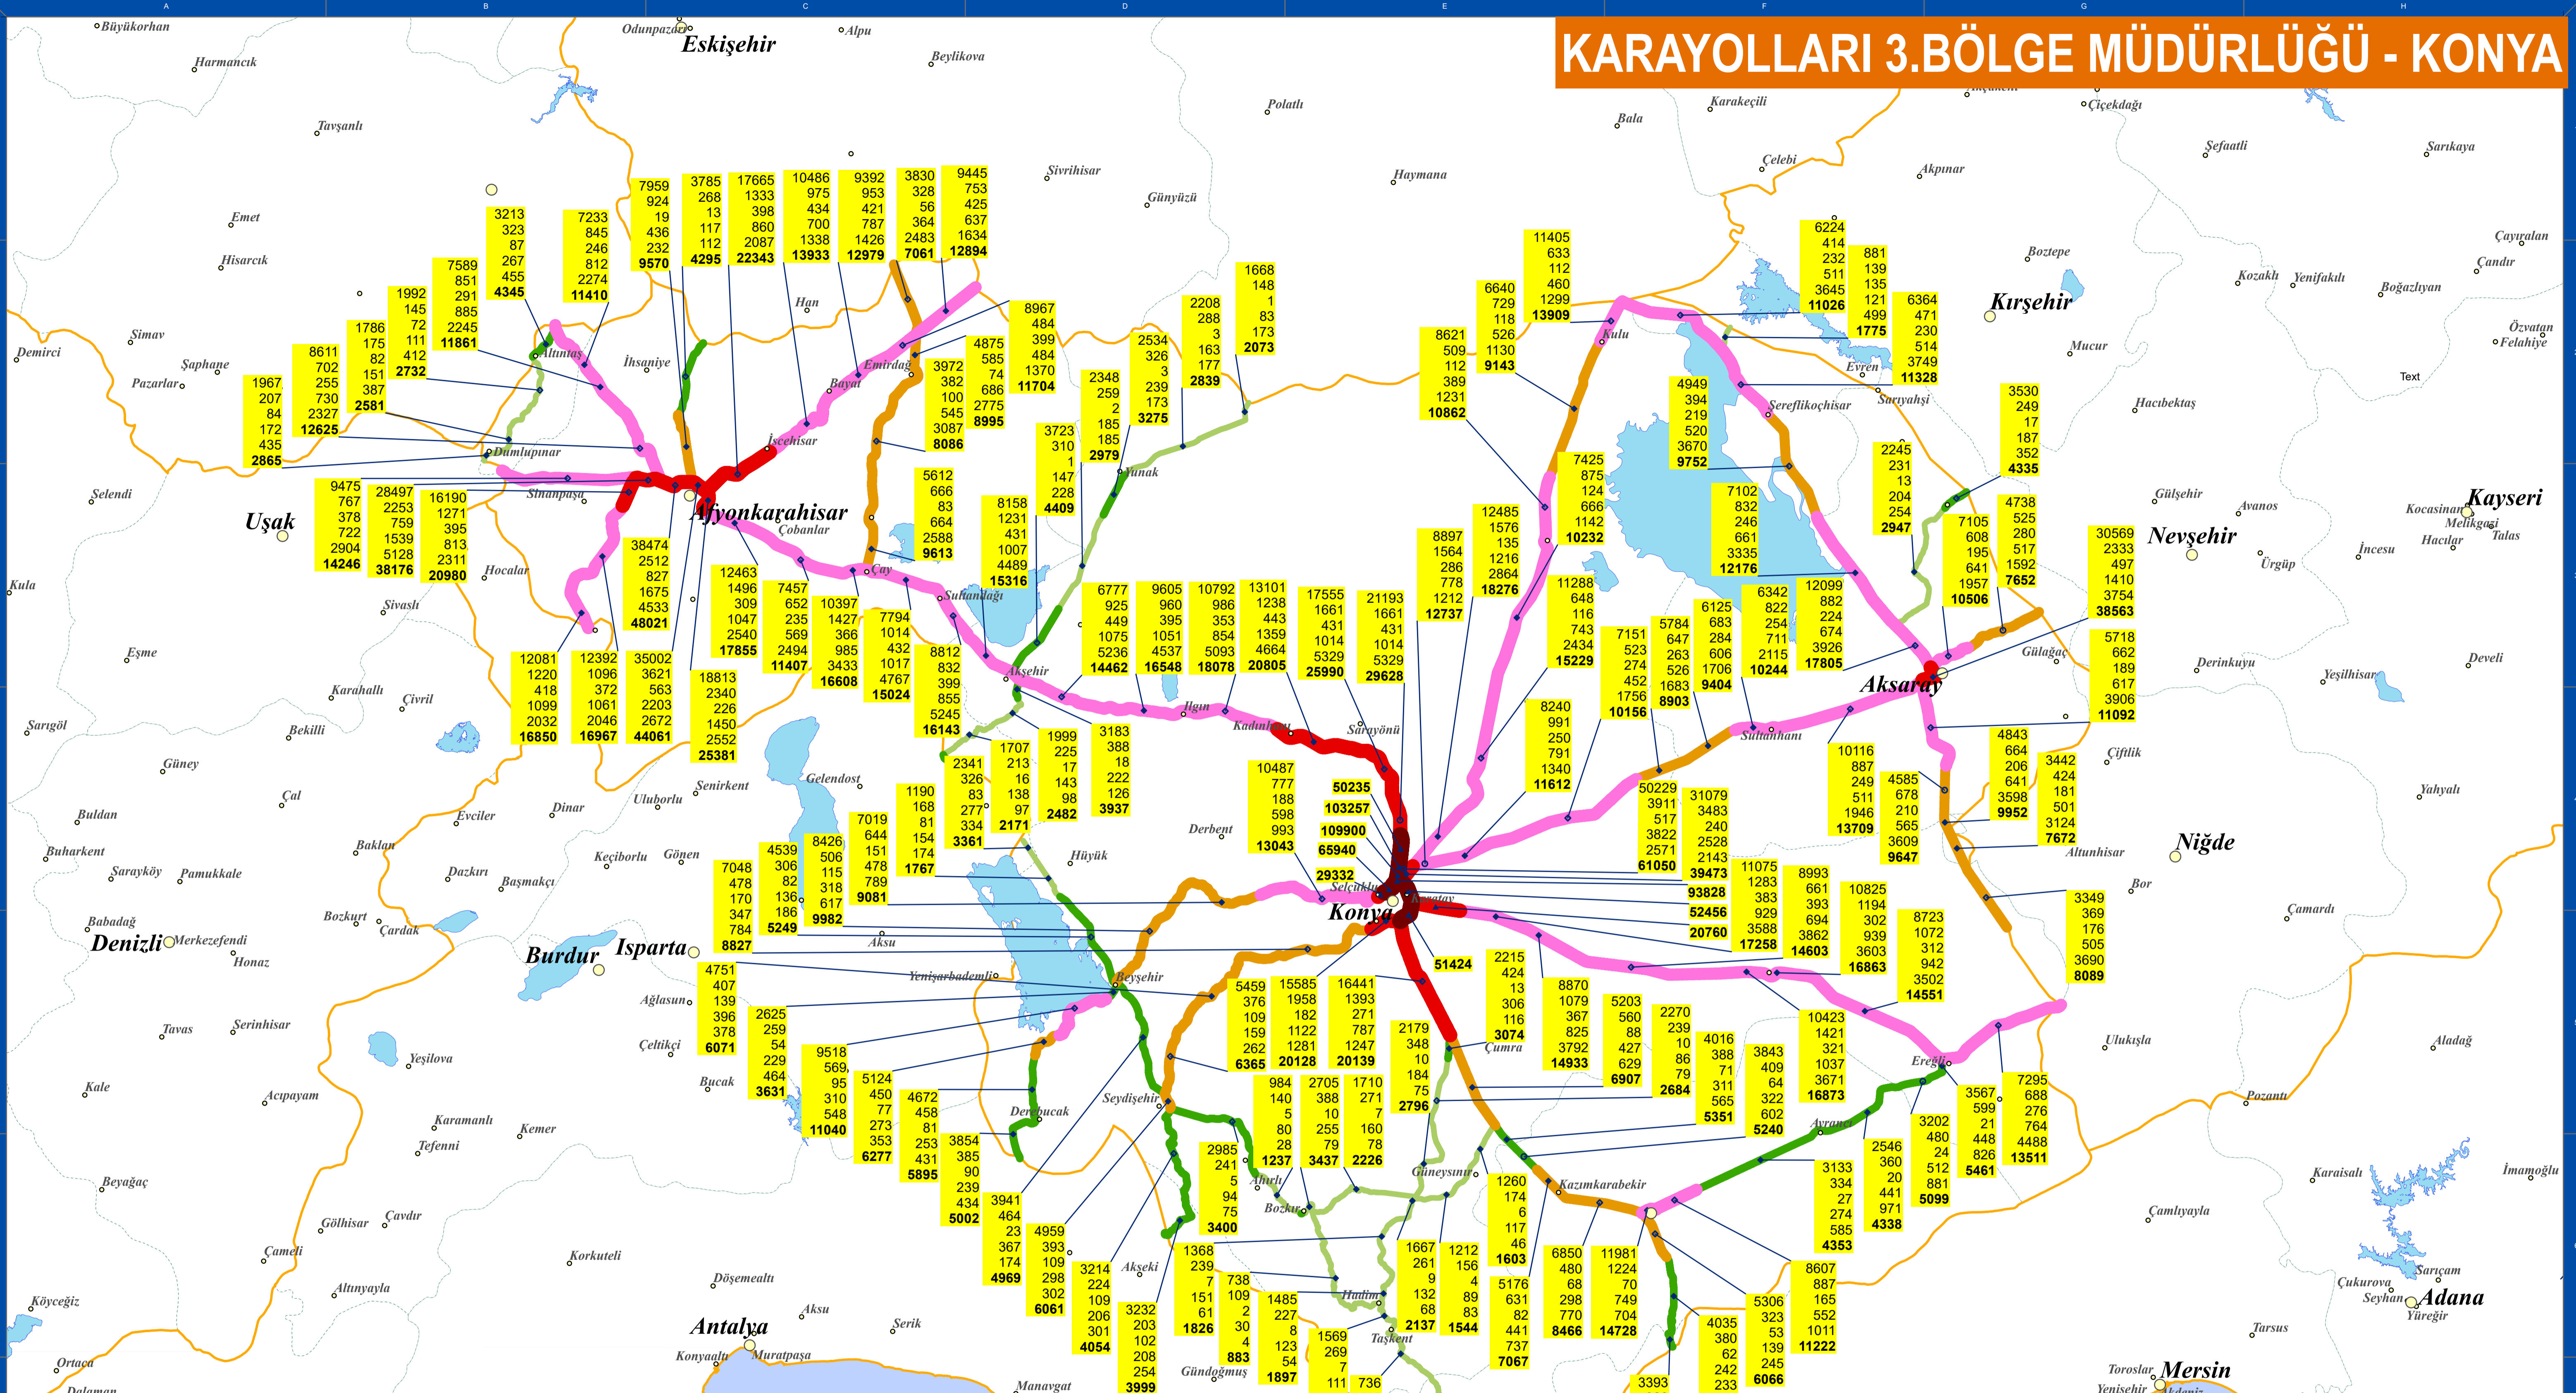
KARAYOLLARI 3.BÖLGE MÜDÜRLÜĞÜ - KONYA

Eskişehir
Afyonkarahisar
Uşak
Konya
Aksaray
Kırşehir
Nevşehir
Niğde
Kayseri
Burdur
Isparta
Denizli
Antalya
Adana
Mersin

Büyükorhan
Odunpazarı
Alpu
Beylikova
Harmancık
Tavşanlı
Polatlı
Bala
Karakeçili
Çiçekdağı
Şefaatli
Sarıkaya
Emet
Hisarcık
Sivrihisar
Günyüzü
Haymana
Çelebi
Akpınar
Boztepe
Çayıralan
Çandır
Kozaklı
Yenifakılı
Boğazlıyan
Özvatan
Felahiye
Simav
Demirci
Şaphane
Pazarlar
Altıntaş
İhsaniye
Han
Emirdağ
Bayat
Kulu
Evren
Mucur
Sarıyahşi
Hacıbektaş
Şereflikoçhisar
İscehisar
Dumlupınar
Yunak
Selendi
Sinanpaşa
Çobanlar
Gülşehir
Avanos
Kocasinan
Melikgazi
Hacılar
Talas
İncesu
Ürgüp
Kula
Hocalar
Sivaslı
Çay
Sultandağı
Eşme
Karahallı
Çivril
Akşehir
Ilgın
Kadınhanı
Sarayönü
Sultanhanı
Gülağaç
Derinkuyu
Yeşilhisar
Develi
Sarıgöl
Bekilli
Güney
Gelendost
Şenirkent
Çiftlik
Yahyalı
Çal
Buldan
Evciler
Dinar
Uluborlu
Derbent
Hüyük
Selçuklu
Meram
Karatay
Altunhisar
Bor
Buharkent
Baklan
Keçiborlu
Gönen
Sarayköy
Pamukkale
Dazkırı
Başmakçı
Babadağ
Merkezefendi
Bozkurt
Çardak
Aksu
Çamardı
Honaz
Yenişarbademli
Beyşehir
Ağlasun
Çumra
Ereğli
Ulukışla
Aladağ
Tavas
Serinhisar
Çeltikçi
Pozantı
Kale
Yeşilova
Bucak
Acıpayam
Derebucak
Seydişehir
Ayrancı
Karamanlı
Kemer
Tefenni
Güneysınır
Kazımkarabekir
Karaisalı
İmamoğlu
Beyağaç
Ahırlı
Bozkır
Gölhisar
Çavdır
Çameli
Korkuteli
Akseki
Çamlıyayla
Altınyayla
Hadim
Köyceğiz
Döşemealtı
Aksu
Serik
Taşkent
Çukurova
Sarıçam
Seyhan
Yüreğir
Tarsus
Ortaca
Konyaaltı
Muratpaşa
Gündoğmuş
Toroslar
Dalaman
Manavgat
Yenişehir
Text

7959 924 19 436 232 9570
3785 268 13 117 112 4295
17665 1333 398 860 2087 22343
10486 975 434 700 1338 13933
9392 953 421 787 1426 12979
3830 328 56 364 2483 7061
9445 753 425 637 1634 12894
3213 323 87 267 455 4345
7233 845 246 812 2274 11410
7589 851 291 885 2245 11861
1992 145 72 111 412 2732
1786 175 82 151 387 2581
8611 702 255 730 2327 12625
1967 207 84 172 435 2865
8967 484 399 484 1370 11704
4875 585 74 686 2775 8995
3972 382 100 545 3087 8086
2208 288 3 163 177 2839
1668 148 1 83 173 2073
2534 326 3 239 173 3275
2348 259 2 185 185 2979
3723 310 1 147 228 4409
9475 767 378 722 2904 14246
28497 2253 759 1539 5128 38176
16190 1271 395 813 2311 20980
38474 2512 827 1675 4533 48021
5612 666 83 664 2588 9613
8158 1231 431 1007 4489 15316
12463 1496 309 1047 2540 17855
7457 652 235 569 2494 11407
10397 1427 366 985 3433 16608
7794 1014 432 1017 4767 15024
12081 1220 418 1099 2032 16850
12392 1096 372 1061 2046 16967
35002 3621 563 2203 2672 44061
18813 2340 226 1450 2552 25381
8812 832 399 855 5245 16143
6777 925 449 1075 5236 14462
9605 960 395 1051 4537 16548
10792 986 353 854 5093 18078
13101 1238 443 1359 4664 20805
17555 1661 431 1014 5329 25990
21193 1661 431 1014 5329 29628
8897 1564 286 778 1212 12737
12485 1576 135 1216 2864 18276
11405 633 112 460 1299 13909
6640 729 118 526 1130 9143
8621 509 19 389 1231 10862
6224 414 232 511 3645 11026
881 139 135 121 499 1775
6364 471 230 514 3749 11328
4949 394 219 520 3670 9752
7425 875 124 666 1142 10232
7102 832 246 661 3335 12176
2245 231 13 204 254 2947
3530 249 17 187 352 4335
4738 525 280 517 1592 7652
7105 608 195 641 1957 10506
30569 2333 497 1410 3754 38563
11288 648 116 743 2434 15229
7151 523 274 452 1756 10156
5784 647 263 526 1683 8903
6125 683 284 606 1706 9404
6342 822 254 711 2115 10244
12099 882 224 674 3926 17805
5718 662 189 617 3906 11092
2341 326 83 277 334 3361
1707 213 16 138 97 2171
1999 225 17 143 98 2482
3183 388 18 222 126 3937
10487 777 188 598 993 13043
50235
103257
109900
65940
29332
8240 991 250 791 1340 11612
50229 3911 517 3822 2571 61050
31079 3483 240 2528 2143 39473
93828
52456
20760
10116 887 249 511 1946 13709
4585 678 210 565 3609 9647
4843 664 206 641 3598 9952
3442 424 181 501 3124 7672
1190 168 81 154 174 1767
7019 644 151 478 789 9081
8426 506 115 318 617 9982
4539 306 82 136 186 5249
7048 478 170 347 784 8827
11075 1283 383 929 3588 17258
8993 661 393 694 3862 14603
10825 1194 302 939 3603 16863
8723 1072 312 942 3502 14551
3349 369 176 505 3690 8089
51424
2215 424 13 306 116 3074
8870 1079 367 825 3792 14933
5203 560 88 427 629 6907
2270 239 10 86 79 2684
4016 388 71 311 565 5351
3843 409 64 322 602 5240
10423 1421 321 1037 3671 16873
4751 407 139 396 378 6071
2625 259 54 229 464 3631
9518 569 95 310 548 11040
5124 450 77 273 353 6277
4672 458 81 253 431 5895
3854 385 90 239 434 5002
5459 376 109 159 262 6365
15585 1958 182 1122 1281 20128
16441 1393 271 787 1247 20139
2179 348 10 184 75 2796
984 140 5 80 28 1237
2705 388 10 255 79 3437
1710 271 7 160 78 2226
2985 241 5 94 75 3400
3941 464 23 367 174 4969
4959 393 109 298 302 6061
3214 224 109 206 301 4054
3232 203 102 208 254 3999
1368 239 7 151 61 1826
738 109 2 30 4 883
1485 227 8 123 54 1897
1569 269 7 111
736
1667 261 9 132 68 2137
1212 156 4 89 83 1544
1260 174 6 117 46 1603
5176 631 82 441 737 7067
6850 480 68 298 770 8466
11981 1224 70 749 704 14728
3567 599 21 448 826 5461
7295 688 276 764 4488 13511
3202 480 24 512 881 5099
2546 360 20 441 971 4338
3133 334 27 274 585 4353
8607 887 165 552 1011 11222
5306 323 53 139 245 6066
4035 380 62 242 233
3393